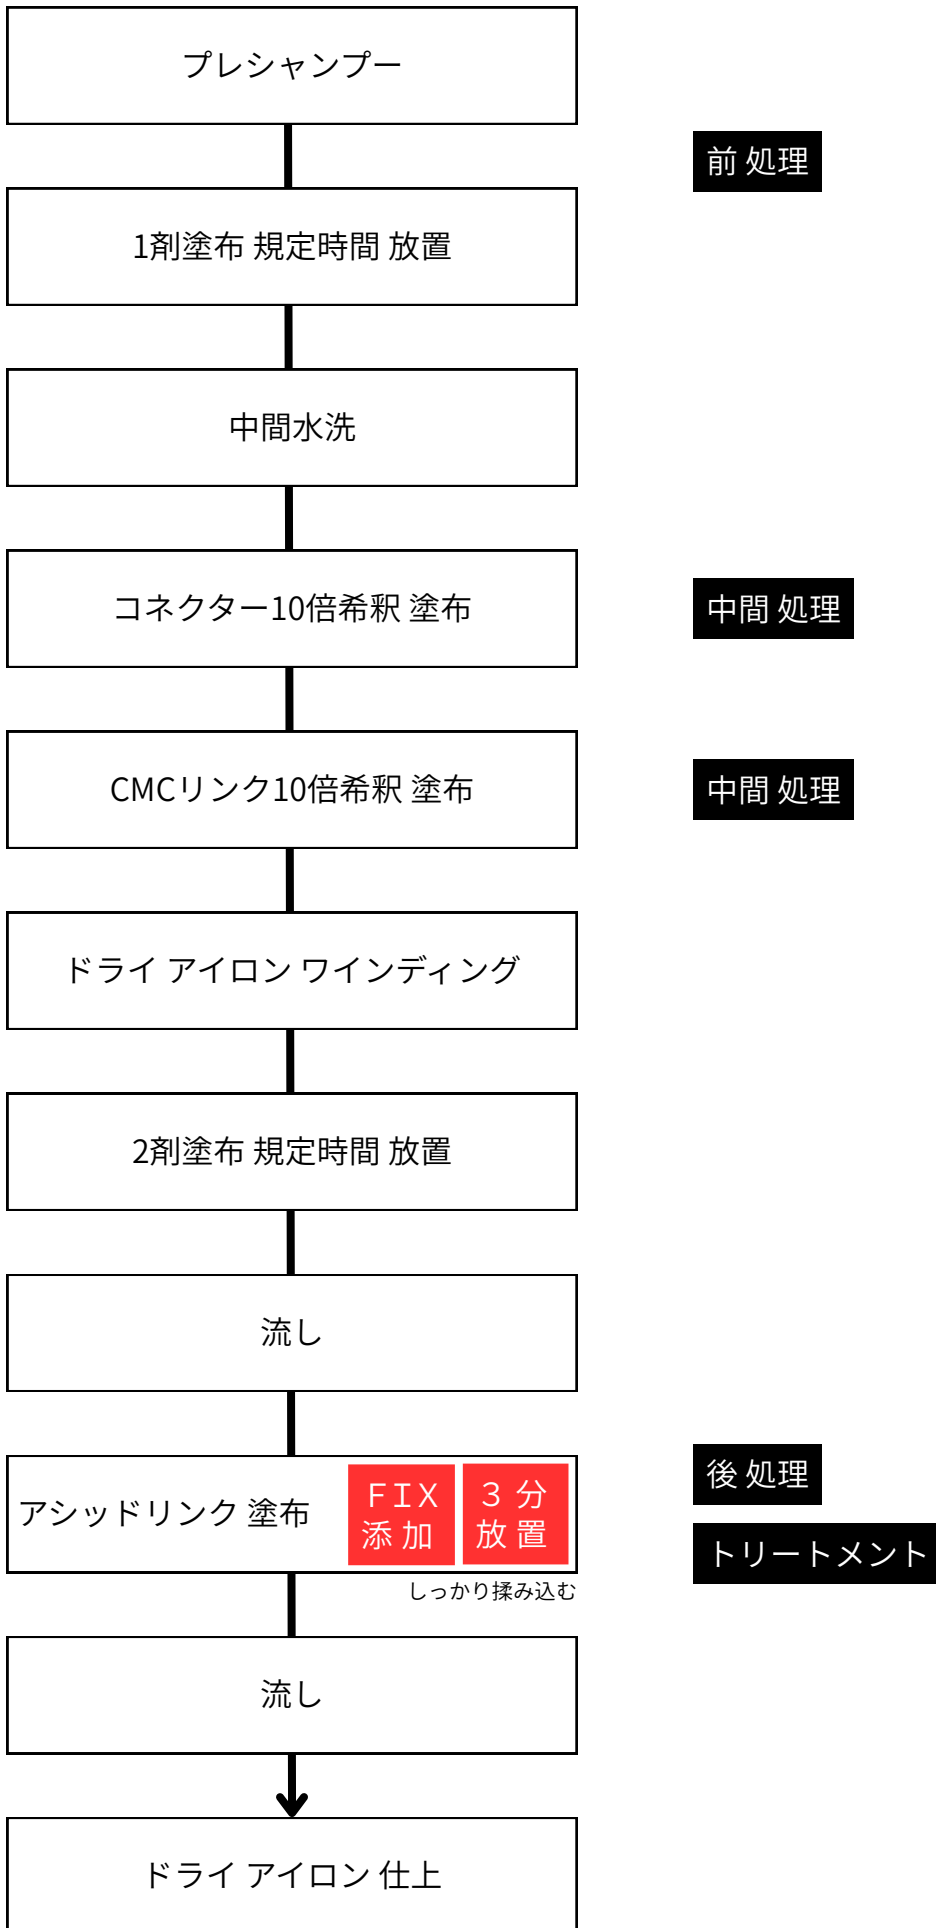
プレシャンプー

前 処理

1剤塗布 規定時間 放置

中間水洗

コネクター10倍希釈 塗布

中間 処理

CMCリンク10倍希釈 塗布

中間 処理

ドライ アイロン ワインディング

2剤塗布 規定時間 放置

流し

アシッドリンク 塗布

FIX 添加

3 分 放 置

しっかり揉み込む

後 処理

トリートメント

流し

ドライ アイロン 仕上